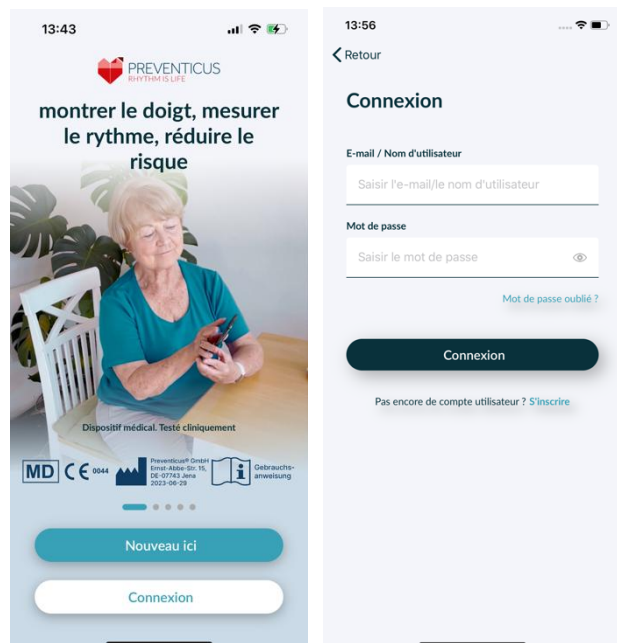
13:43

PREVENTICUS
RHYTHM IS LIFE

montrer le doigt, mesurer le rythme, réduire le risque

Dispositif médical. Testé cliniquement

MD CE 0044 Preventicus® GmbH Ernst-Abbe-Str. 15, DE-07743 Jena 2023-06-29 Gebrauchsanweisung

Nouveau ici

Connexion

13:56

Retour

Connexion

E-mail / Nom d'utilisateur

Saisir l'e-mail/le nom d'utilisateur

Mot de passe

Saisir le mot de passe

Mot de passe oublié ?

Connexion

Pas encore de compte utilisateur ? S'inscrire